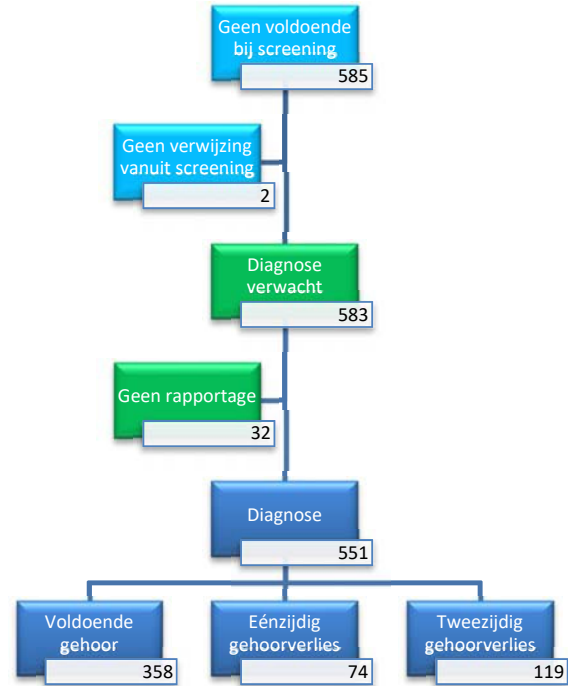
Geen voldoende bij screening
585

Geen verwijzing vanuit screening
2

Diagnose verwacht
583

Geen rapportage
32

Diagnose
551

Voldoende gehoor
358

Eénzijdig gehoorverlies
74

Tweezijdig gehoorverlies
119